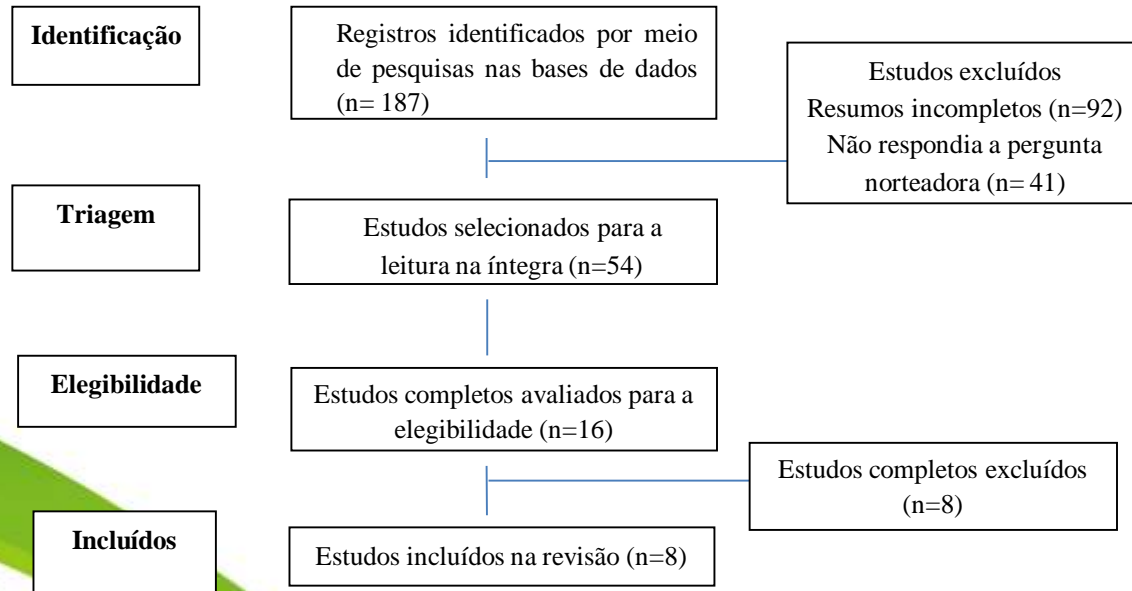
Identificação

Registros identificados por meio de pesquisas nas bases de dados (n= 187)

Estudos excluídos
Resumos incompletos (n=92)
Não respondia a pergunta norteadora (n= 41)

Triagem

Estudos selecionados para a leitura na íntegra (n=54)

Elegibilidade

Estudos completos avaliados para a elegibilidade (n=16)

Estudos completos excluídos (n=8)

Incluídos

Estudos incluídos na revisão (n=8)